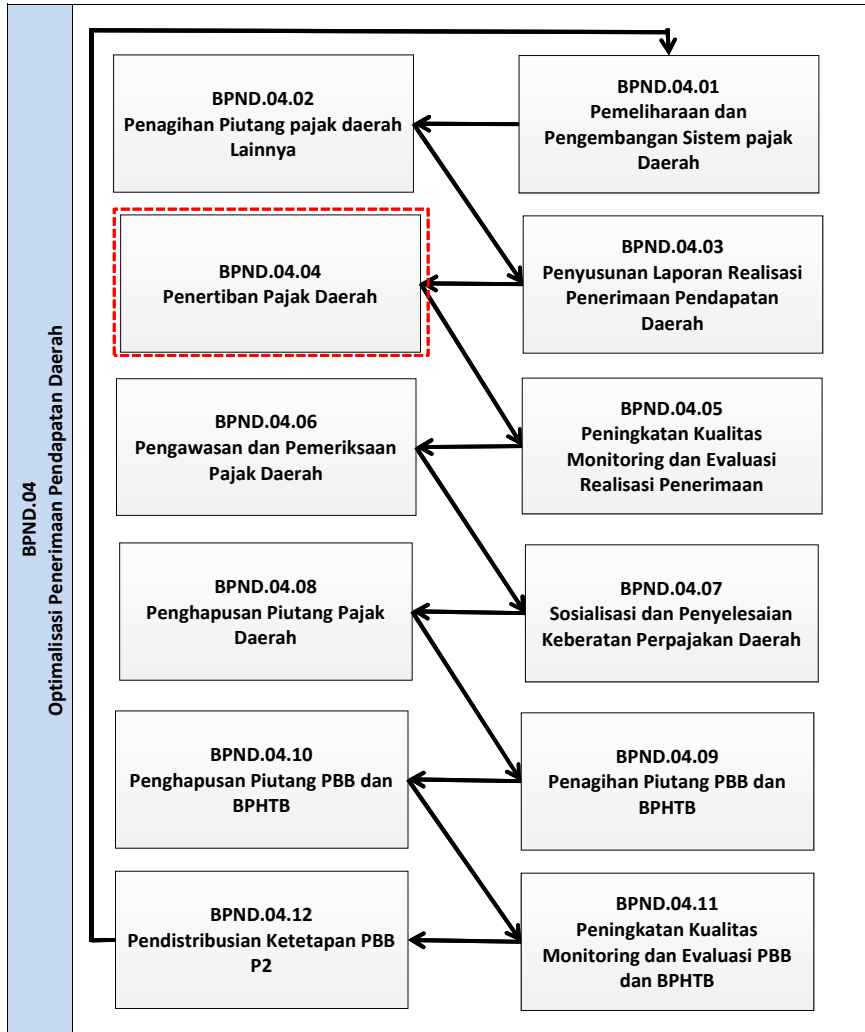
BPND.04
Optimalisasi Penerimaan Pendapatan Daerah

BPND.04.02
Penagihan Piutang pajak daerah Lainnya

BPND.04.01
Pemeliharaan dan Pengembangan Sistem pajak Daerah

BPND.04.04
Penertiban Pajak Daerah

BPND.04.03
Penyusunan Laporan Realisasi Penerimaan Pendapatan Daerah

BPND.04.06
Pengawasan dan Pemeriksaan Pajak Daerah

BPND.04.05
Peningkatan Kualitas Monitoring dan Evaluasi Realisasi Penerimaan

BPND.04.08
Penghapusan Piutang Pajak Daerah

BPND.04.07
Sosialisasi dan Penyelesaian Keberatan Perpajakan Daerah

BPND.04.10
Penghapusan Piutang PBB dan BPHTB

BPND.04.09
Penagihan Piutang PBB dan BPHTB

BPND.04.12
Pendistribusian Ketetapan PBB P2

BPND.04.11
Peningkatan Kualitas Monitoring dan Evaluasi PBB dan BPHTB